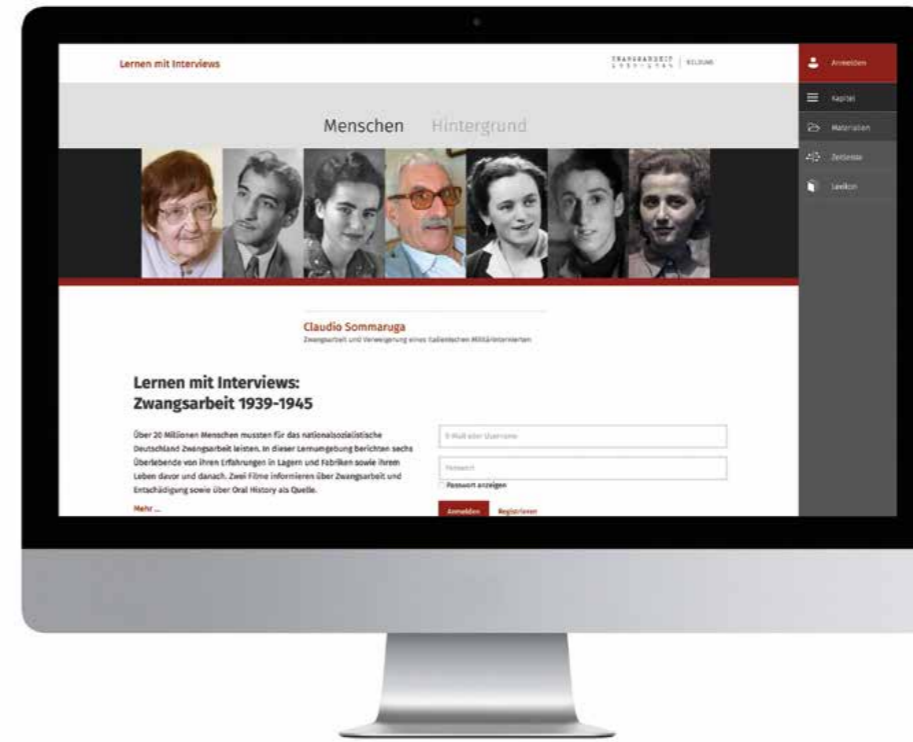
Lernen mit Interviews

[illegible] | BILDUNG

Anmelden

Kapitel

Materialien

Zeitleiste

Lexikon

Menschen Hintergrund

Claudio Sommaruga
Zwangsarbeit und Verweigerung eines italienischen Militärinternierten

Lernen mit Interviews:
Zwangsarbeit 1939-1945

Über 20 Millionen Menschen mussten für das nationalsozialistische Deutschland Zwangsarbeit leisten. In dieser Lernumgebung berichten sechs Überlebende von ihren Erfahrungen in Lagern und Fabriken sowie ihrem Leben davor und danach. Zwei Filme informieren über Zwangsarbeit und Entschädigung sowie über Oral History als Quelle.

Mehr ...

E-Mail oder Username

Passwort

Passwort anzeigen

Anmelden Registrieren